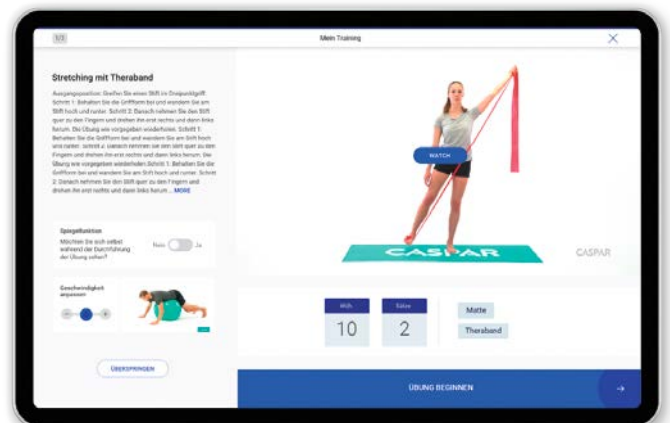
1/3

Mein Training

Stretching mit Theraband

Ausgangsposition: Greifen Sie einen Stift im Dreipunktgriff. Schritt 1: Behalten Sie die Griffform bei und wandern Sie am Stift hoch und runter. Schritt 2: Danach nehmen Sie den Stift quer zu den Fingern und drehen ihn erst rechts und dann links herum. Die Übung wie vorgegeben wiederholen. Schritt 1: Behalten Sie die Griffform bei und wandern Sie am Stift hoch und runter. Schritt 2: Danach nehmen Sie den Stift quer zu den Fingern und drehen ihn erst rechts und dann links herum. Die Übung wie vorgegeben wiederholen Schritt 1: Behalten Sie die Griffform bei und wandern Sie am Stift hoch und runter. Schritt 2: Danach nehmen Sie den Stift quer zu den Fingern und drehen ihn erst rechts und dann links herum ... MORE

Spiegelfunktion
Möchten Sie sich selbst während der Durchführung der Übung sehen?
Nein Ja

Geschwindigkeit anpassen

ÜBERSPRINGEN

WATCH

CASPAR

CASPAR

Wdh.
10

Sätze
2

Matte

Theraband

ÜBUNG BEGINNEN

→